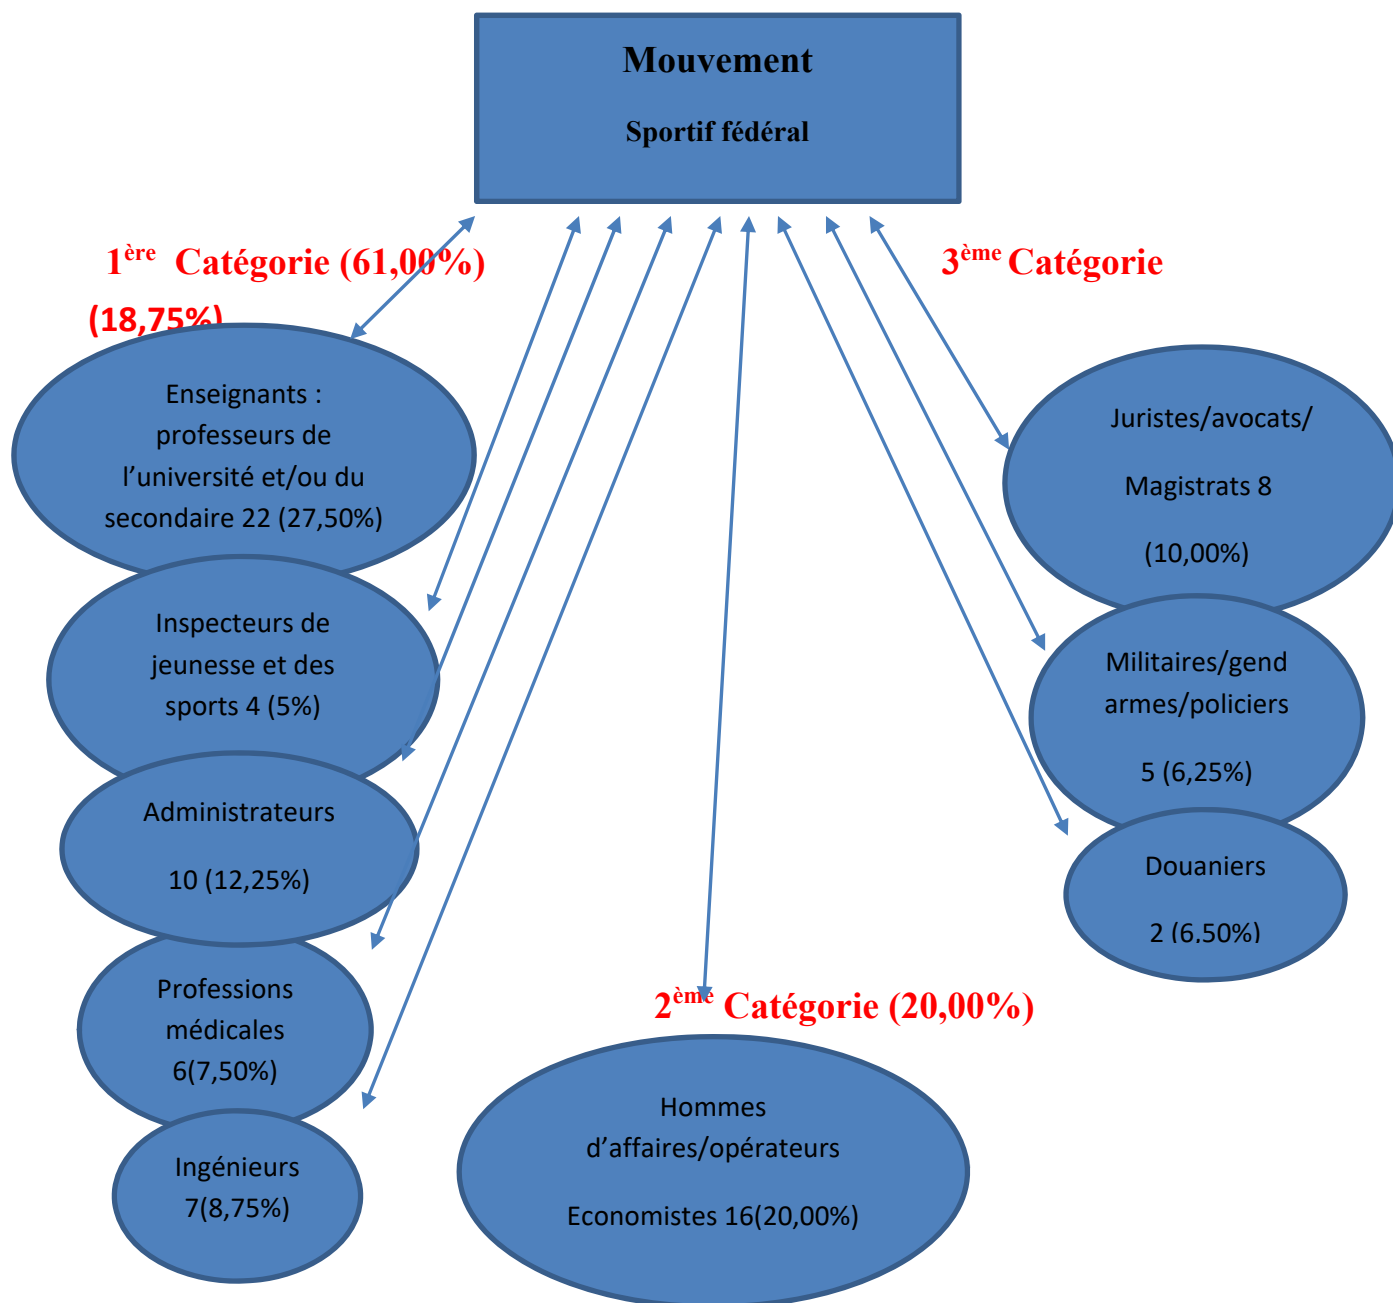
Mouvement

Sportif fédéral

$1^{ère}$ Catégorie (61,00%)

(18,75%)

$3^{ème}$ Catégorie

Enseignants : professeurs de l'université et/ou du secondaire 22 (27,50%)

Inspecteurs de jeunesse et des sports 4 (5%)

Administrateurs

10 (12,25%)

Professions médicales 6(7,50%)

Ingénieurs 7(8,75%)

Juristes/avocats/

Magistrats 8

(10,00%)

Militaires/gendarmes/policiers

5 (6,25%)

Douaniers

2 (6.50%)

$2^{ème}$ Catégorie (20,00%)

Hommes d'affaires/opérateurs

Economistes 16(20,00%)